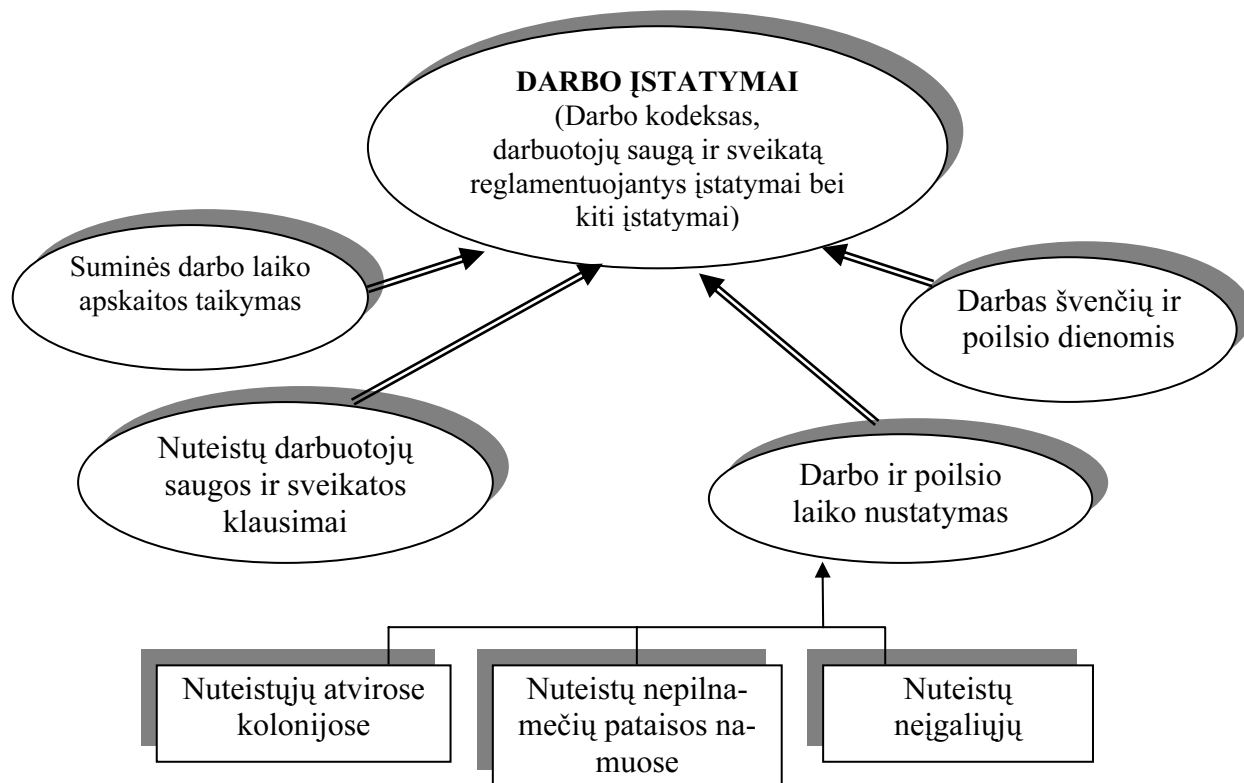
**DARBO ĮSTATYMAI**
(Darbo kodeksas, darbuotojų saugą ir sveikatą reglamentuojantys įstatymai bei kiti įstatymai)

Suminės darbo laiko apskaitos taikymas

Darbas švenčių ir poilsio dienomis

Nuteistų darbuotojų saugos ir sveikatos klausimai

Darbo ir poilsio laiko nustatymas

Nuteistųjų atvirose kolonijose

Nuteistų nepilnamečių pataisos namuose

Nuteistų neįgaliųjų